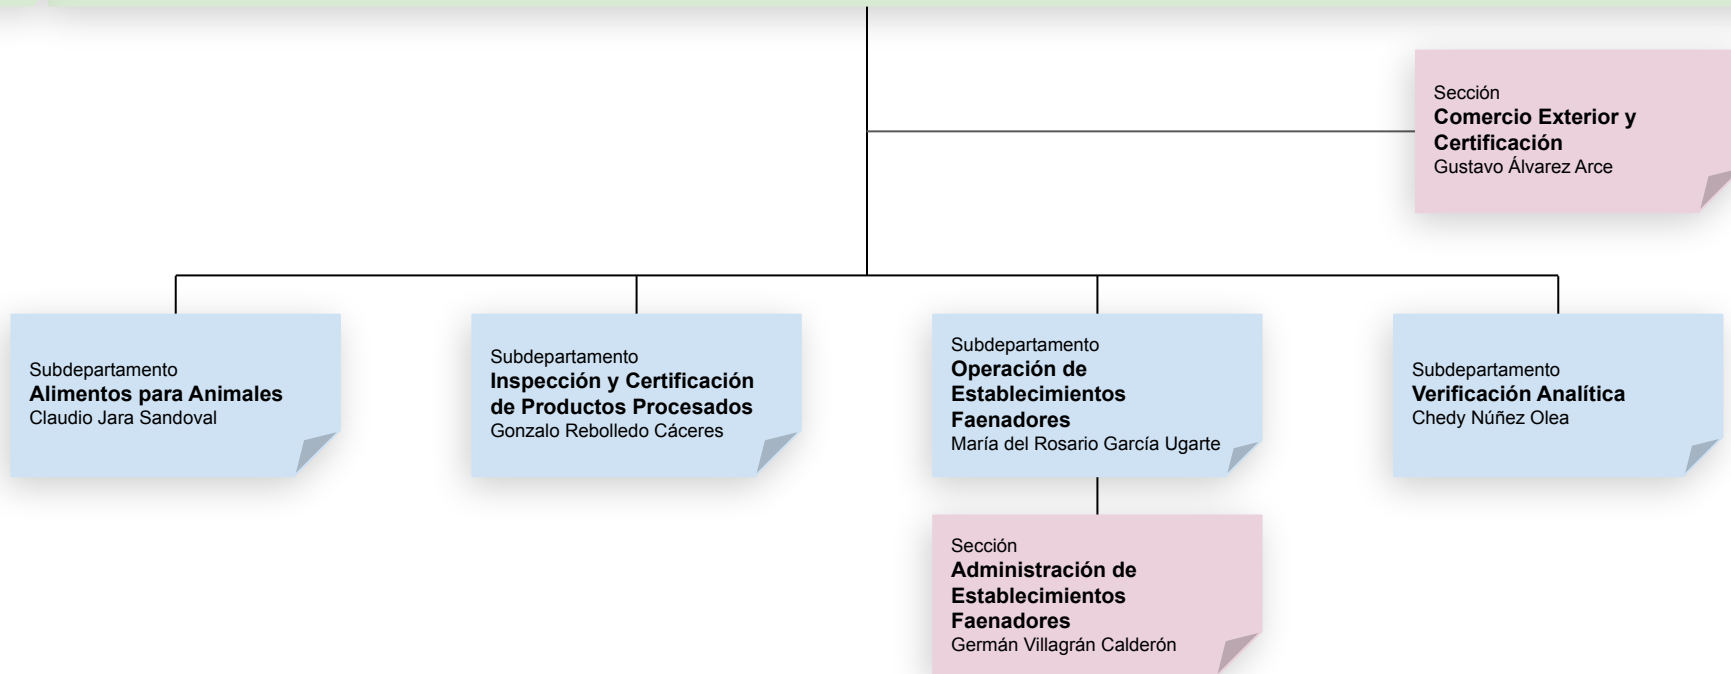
Sección
**Comercio Exterior y Certificación**
Gustavo Álvarez Arce

Subdepartamento
**Alimentos para Animales**
Claudio Jara Sandoval

Subdepartamento
**Inspección y Certificación de Productos Procesados**
Gonzalo Rebolledo Cáceres

Subdepartamento
**Operación de Establecimientos Faenadores**
María del Rosario García Ugarte

Subdepartamento
**Verificación Analítica**
Chedy Núñez Olea

Sección
**Administración de Establecimientos Faenadores**
Germán Villagrán Calderón